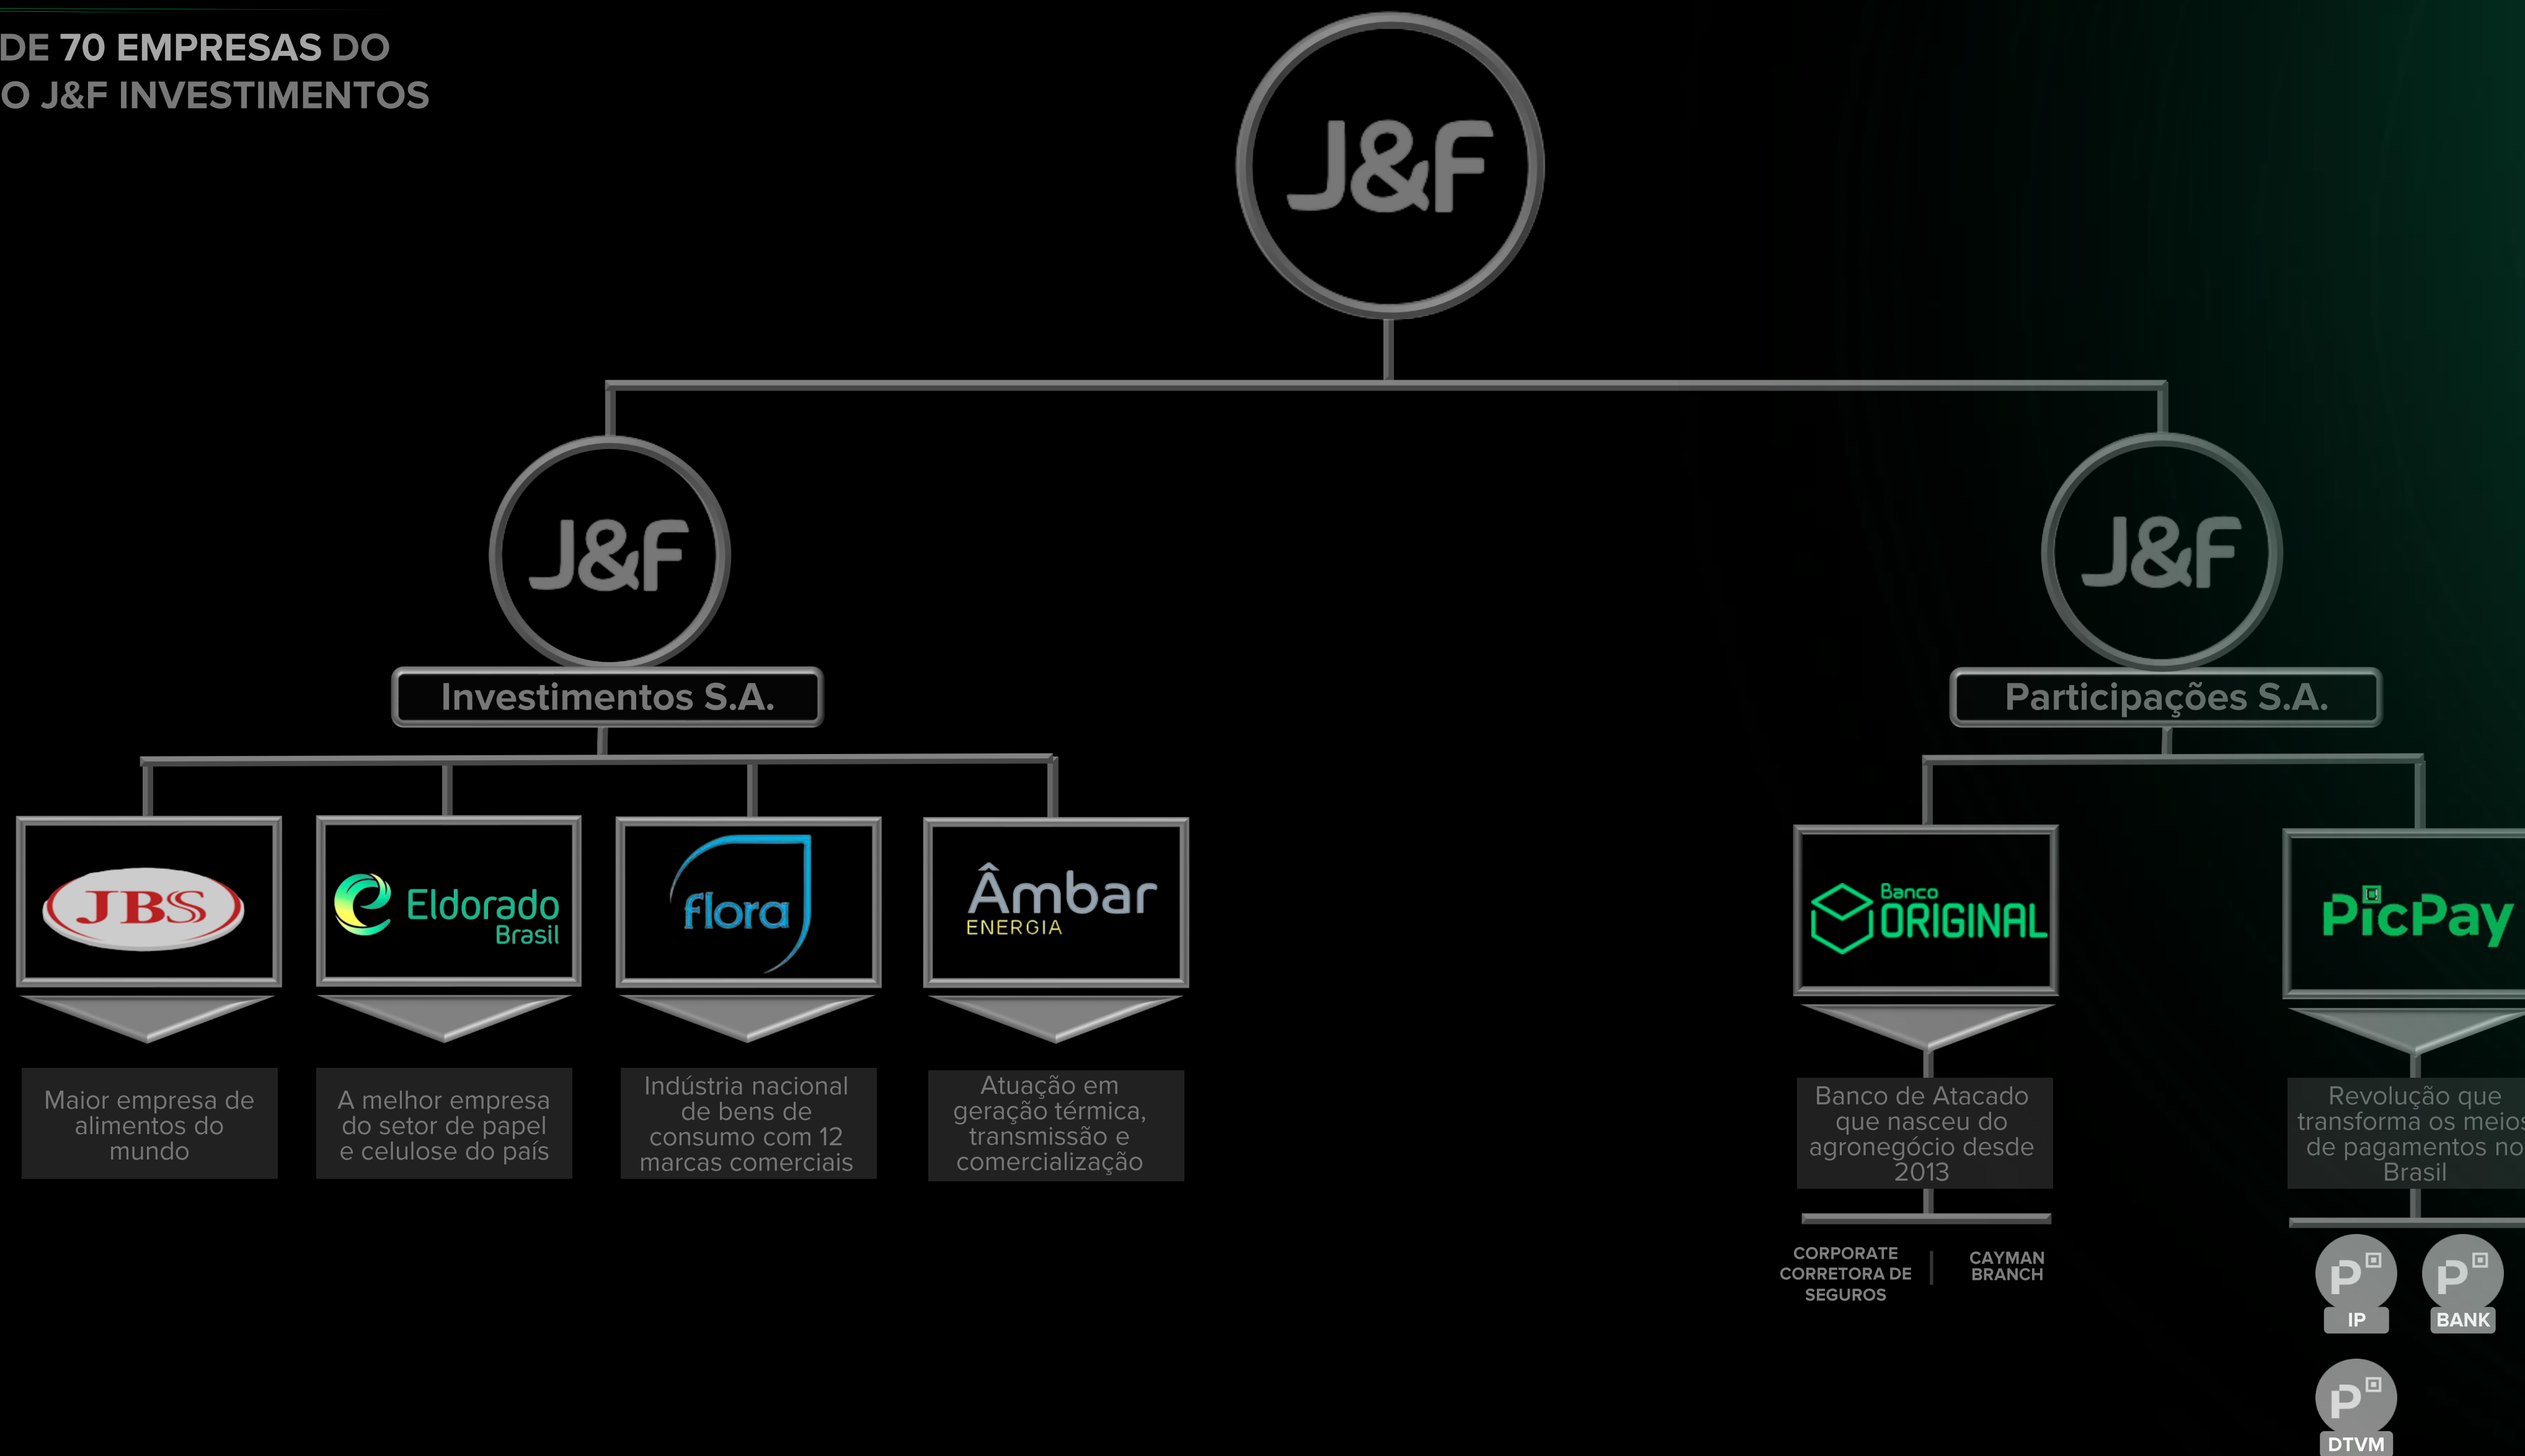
DE 70 EMPRESAS DO
O J&F INVESTIMENTOS

J&F

J&F
Investimentos S.A.

J&F
Participações S.A.

JBS

Eldorado Brasil

flora

Âmbar ENERGIA

Banco ORIGINAL

PicPay

Maior empresa de alimentos do mundo

A melhor empresa do setor de papel e celulose do país

Indústria nacional de bens de consumo com 12 marcas comerciais

Atuação em geração térmica, transmissão e comercialização

Banco de Atacado que nasceu do agronegócio desde 2013

Revolução que transforma os meios de pagamentos no Brasil

CORPORATE CORRETORA DE SEGUROS

CAYMAN BRANCH

P IP

P BANK

P DTVM